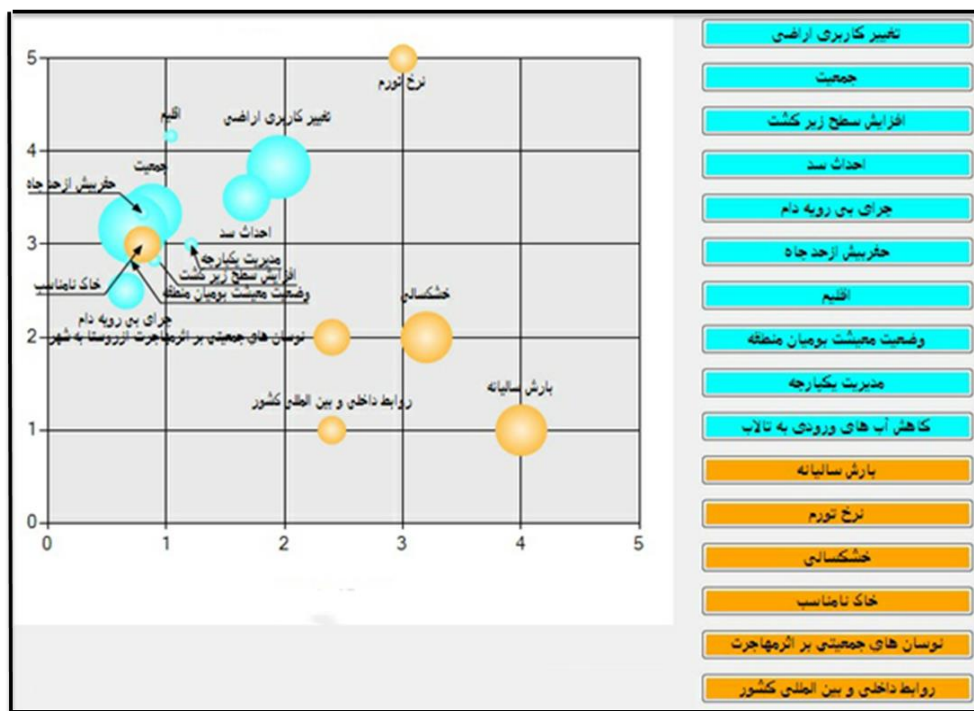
5
4
3
2
1
0
0
1
2
3
4
5

نرخ تورم
اقلیم
تغییر کاربری اراضی
جمعیت
حفربیش ازحدچاه
احداث سد
مدیریت یکپارچه
افزایش سطح زیر کشت
وضعیت معیشت بومیان منطقه
خاک نامناسب
خشکسالی
چرای بی رویه دام
نوسان های جمعیتی بر اثرمهاجرت ازروستا به شهر
روابط داخلی و بین المللی کشور
بارش سالیانه

تغییر کاربری اراضی
جمعیت
افزایش سطح زیر کشت
احداث سد
چرای بی رویه دام
حفربیش ازحدچاه
اقلیم
وضعیت معیشت بومیان منطقه
مدیریت یکپارچه
کاهش آب های ورودی به تالاب
بارش سالیانه
نرخ تورم
خشکسالی
خاک نامناسب
نوسان های جمعیتی بر اثرمهاجرت
روابط داخلی و بین المللی کشور